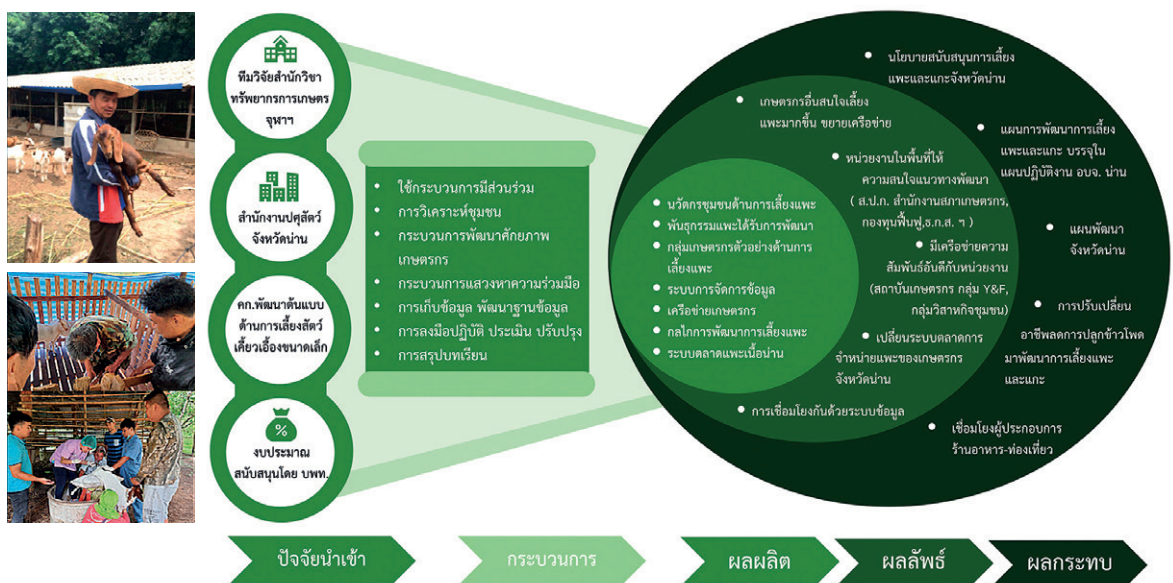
ทีมวิจัยสำนักวิชาทรัพยากรการเกษตร จุฬาฯ

สำนักงานปศุสัตว์จังหวัดน่าน

คก.พัฒนาต้นแบบด้านการเลี้ยงสัตว์เคี้ยวเอื้องขนาดเล็ก

%

งบประมาณสนับสนุนโดย บพท.

• ใช้กระบวนการมีส่วนร่วม
• การวิเคราะห์ชุมชน
• กระบวนการพัฒนาศักยภาพเกษตรกร
• กระบวนการแสวงหาความร่วมมือ
• การเก็บข้อมูล พัฒนาฐานข้อมูล
• การลงมือปฏิบัติ ประเมิน ปรับปรุง
• การสรุปบทเรียน

• นวัตกรชุมชนด้านการเลี้ยงแพะ
• พันธุกรรมแพะได้รับการพัฒนา
• กลุ่มเกษตรกรตัวอย่างด้านการเลี้ยงแพะ
• ระบบการจัดการข้อมูล
• เครือข่ายเกษตรกร
• กลไกการพัฒนาการเลี้ยงแพะ
• ระบบตลาดแพะเนื้อน่าน

• เกษตรกรอื่นสนใจเลี้ยงแพะมากขึ้น ขยายเครือข่าย

• หน่วยงานในพื้นที่ให้ความสนใจแนวทางพัฒนา ( ส.ป.ก. สำนักงานสภาเกษตรกร, กองทุนฟื้นฟูฯ,ธ.ก.ส. ฯ )

• มีเครือข่ายความสัมพันธ์อันดีกับหน่วยงาน (สถาบันเกษตรกร กลุ่ม Y&F, กลุ่มวิสาหกิจชุมชน)

• เปลี่ยนระบบตลาดการจำหน่ายแพะของเกษตรกรจังหวัดน่าน

• การเชื่อมโยงกันด้วยระบบข้อมูล

• นโยบายสนับสนุนการเลี้ยงแพะและแกะจังหวัดน่าน

• แผนการพัฒนาการเลี้ยงแพะและแกะ บรรจุในแผนปฏิบัติงาน อบจ. น่าน

• แผนพัฒนาจังหวัดน่าน

• การปรับเปลี่ยนอาชีพลดการปลูกข้าวโพดมาพัฒนาการเลี้ยงแพะและแกะ

• เชื่อมโยงผู้ประกอบการร้านอาหาร-ท่องเที่ยว

ปัจจัยนำเข้า

กระบวนการ

ผลผลิต

ผลลัพธ์

ผลกระทบ